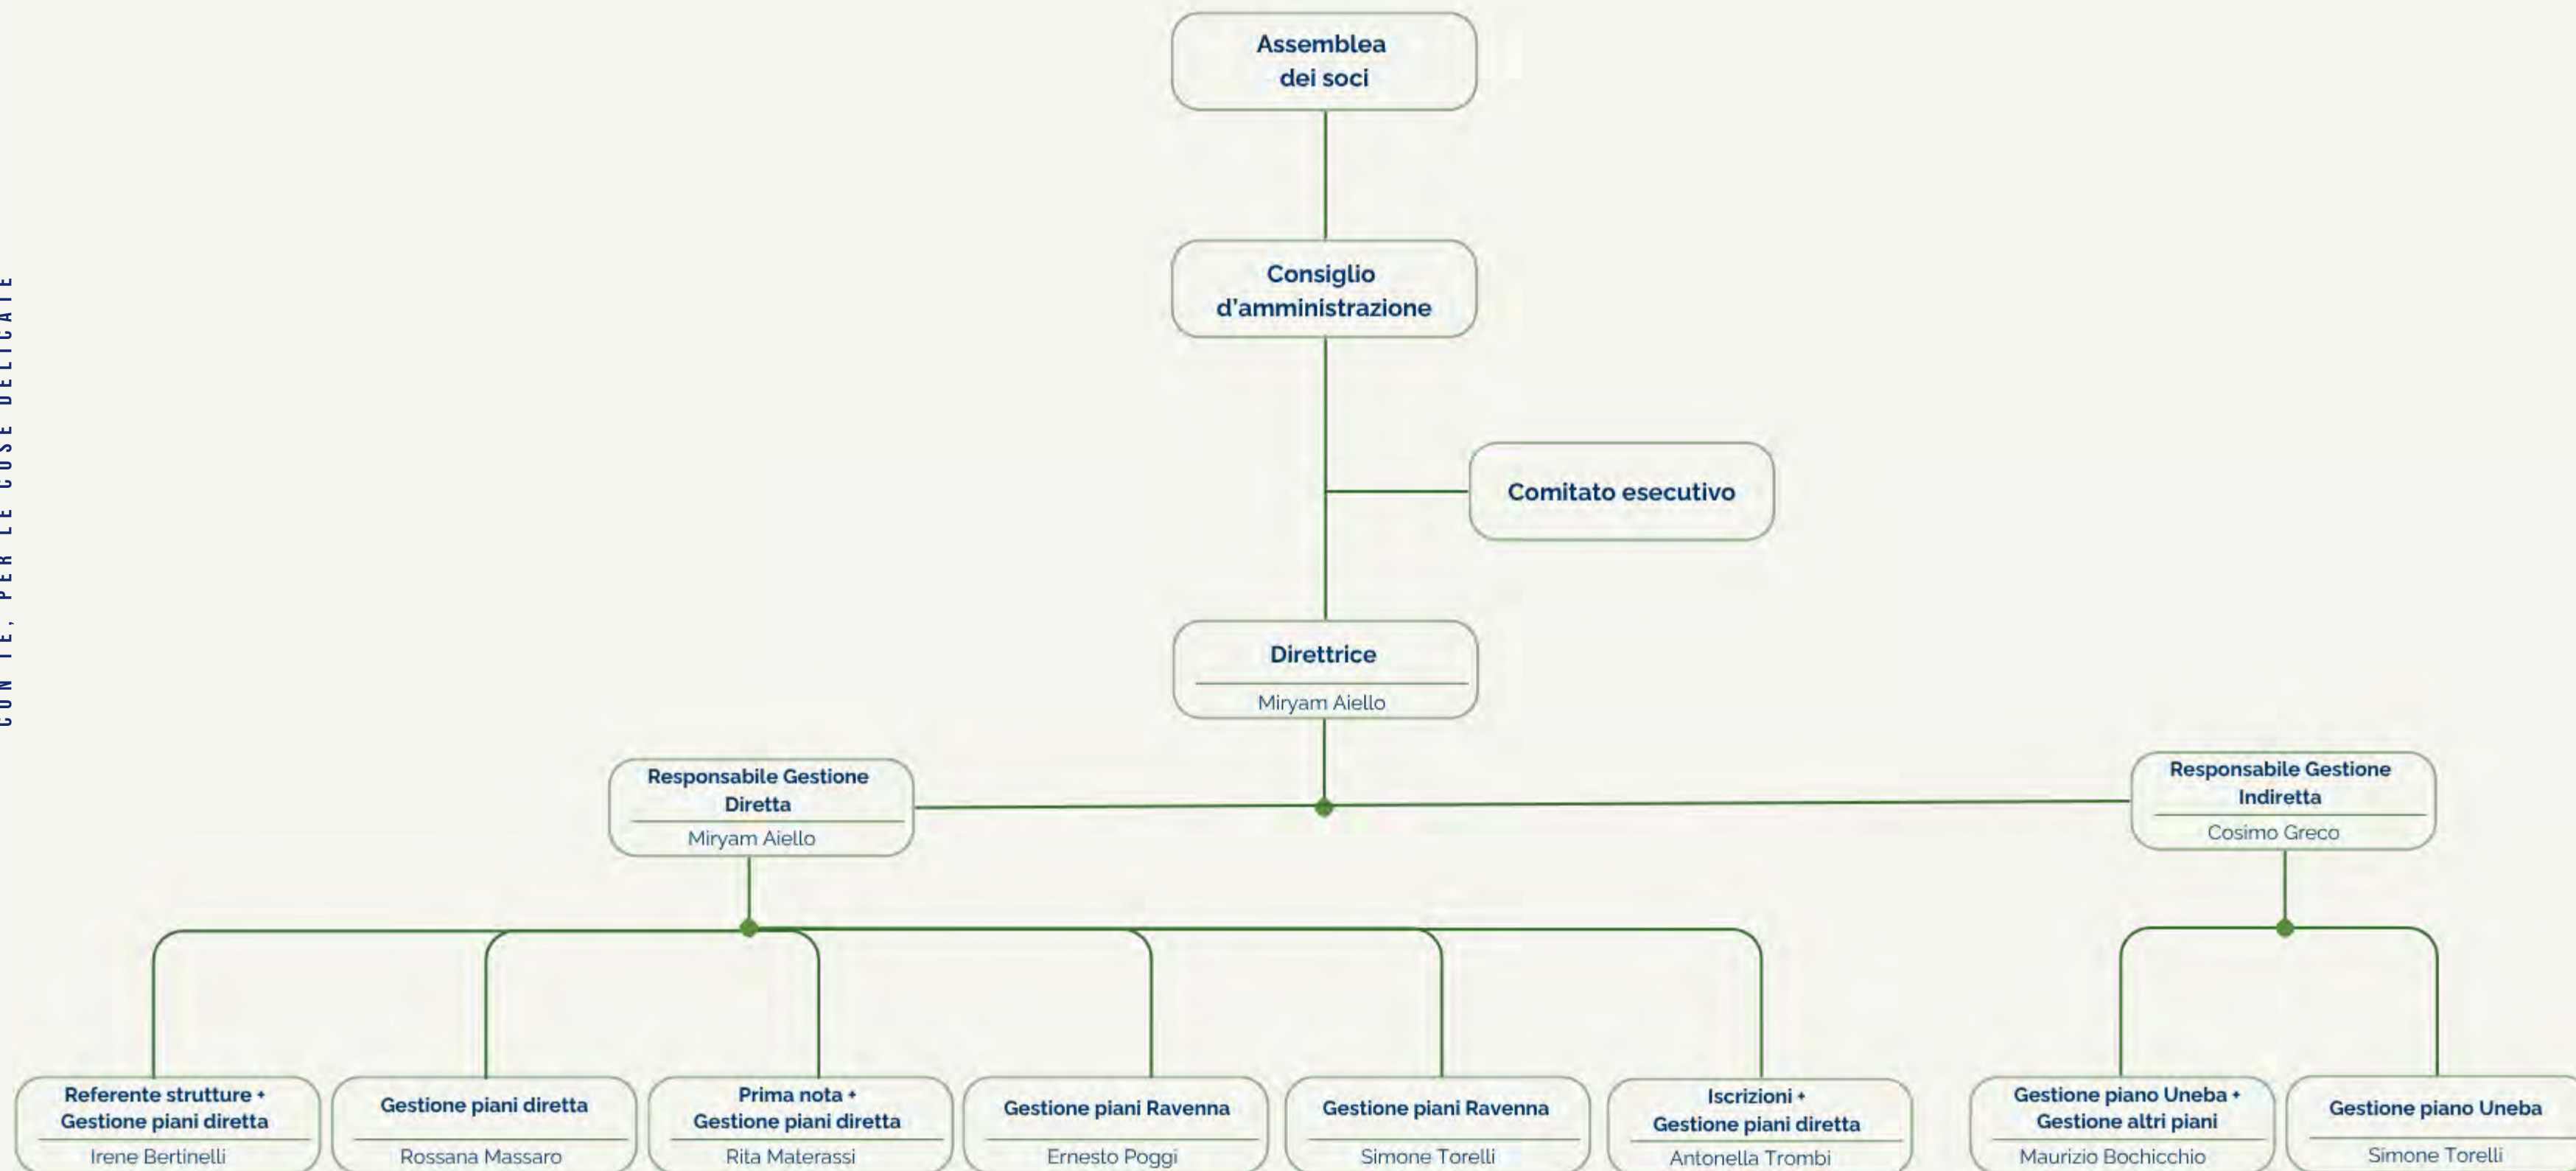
CON TE, PER LE COSE DELICATE

Assemblea dei soci

Consiglio d'amministrazione

Comitato esecutivo

Direttrice
Miryam Aiello

Responsabile Gestione Diretta
Miryam Aiello

Responsabile Gestione Indiretta
Cosimo Greco

Referente strutture + Gestione piani diretta
Irene Bertinelli

Gestione piani diretta
Rossana Massaro

Prima nota + Gestione piani diretta
Rita Materassi

Gestione piani Ravenna
Ernesto Poggi

Gestione piani Ravenna
Simone Torelli

Iscrizioni + Gestione piani diretta
Antonella Trombi

Gestione piano Uneba + Gestione altri piani
Maurizio Bochicchio

Gestione piano Uneba
Simone Torelli